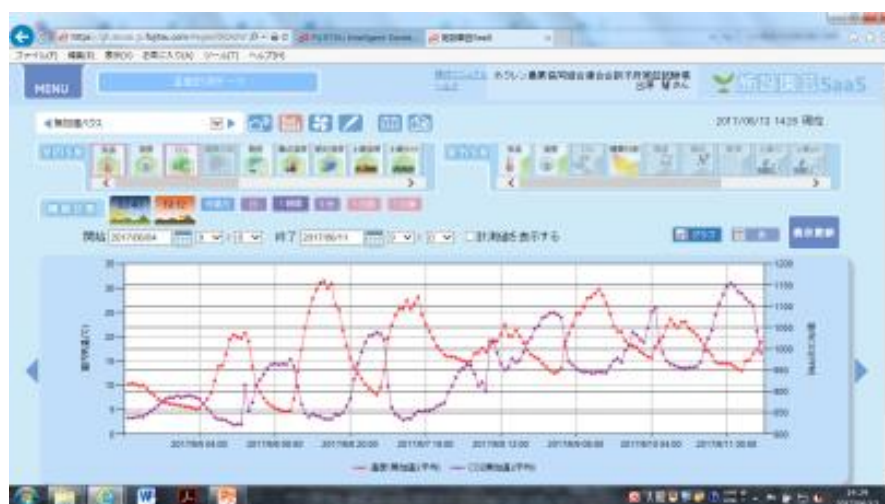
MENU

2017/06/13 14:25 現在

開始 2017/06/04 終了 2017/06/11 □計測値を表示する

1200
1150
1100
1050
1000
950
900
850
800

2017/6/5 04:00
2017/6/6 00:00
2017/6/6 20:00
2017/6/7 16:00
2017/6/8 12:00
2017/6/9 08:00
2017/6/10 04:00
2017/6/11 00:00

— 温度 無加温 (平均) — CO2濃度 無加温 (平均)